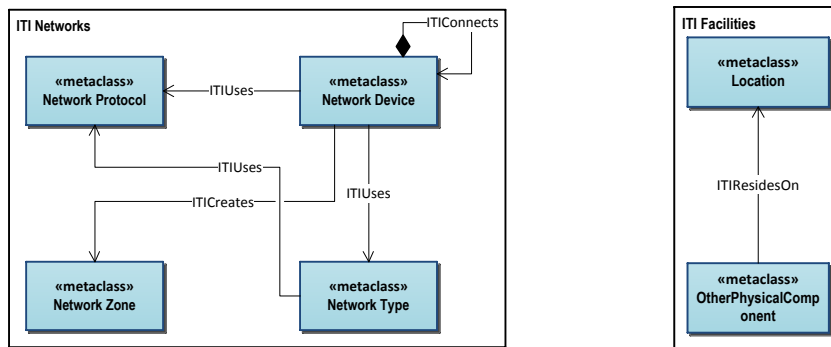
ITI Networks

ITIConnects

«metaclass»
Network Protocol

ITIUses

«metaclass»
Network Device

ITIUses

ITICreates

ITIUses

«metaclass»
Network Zone

«metaclass»
Network Type

ITI Facilities

«metaclass»
Location

ITIResidesOn

«metaclass»
OtherPhysicalComponent